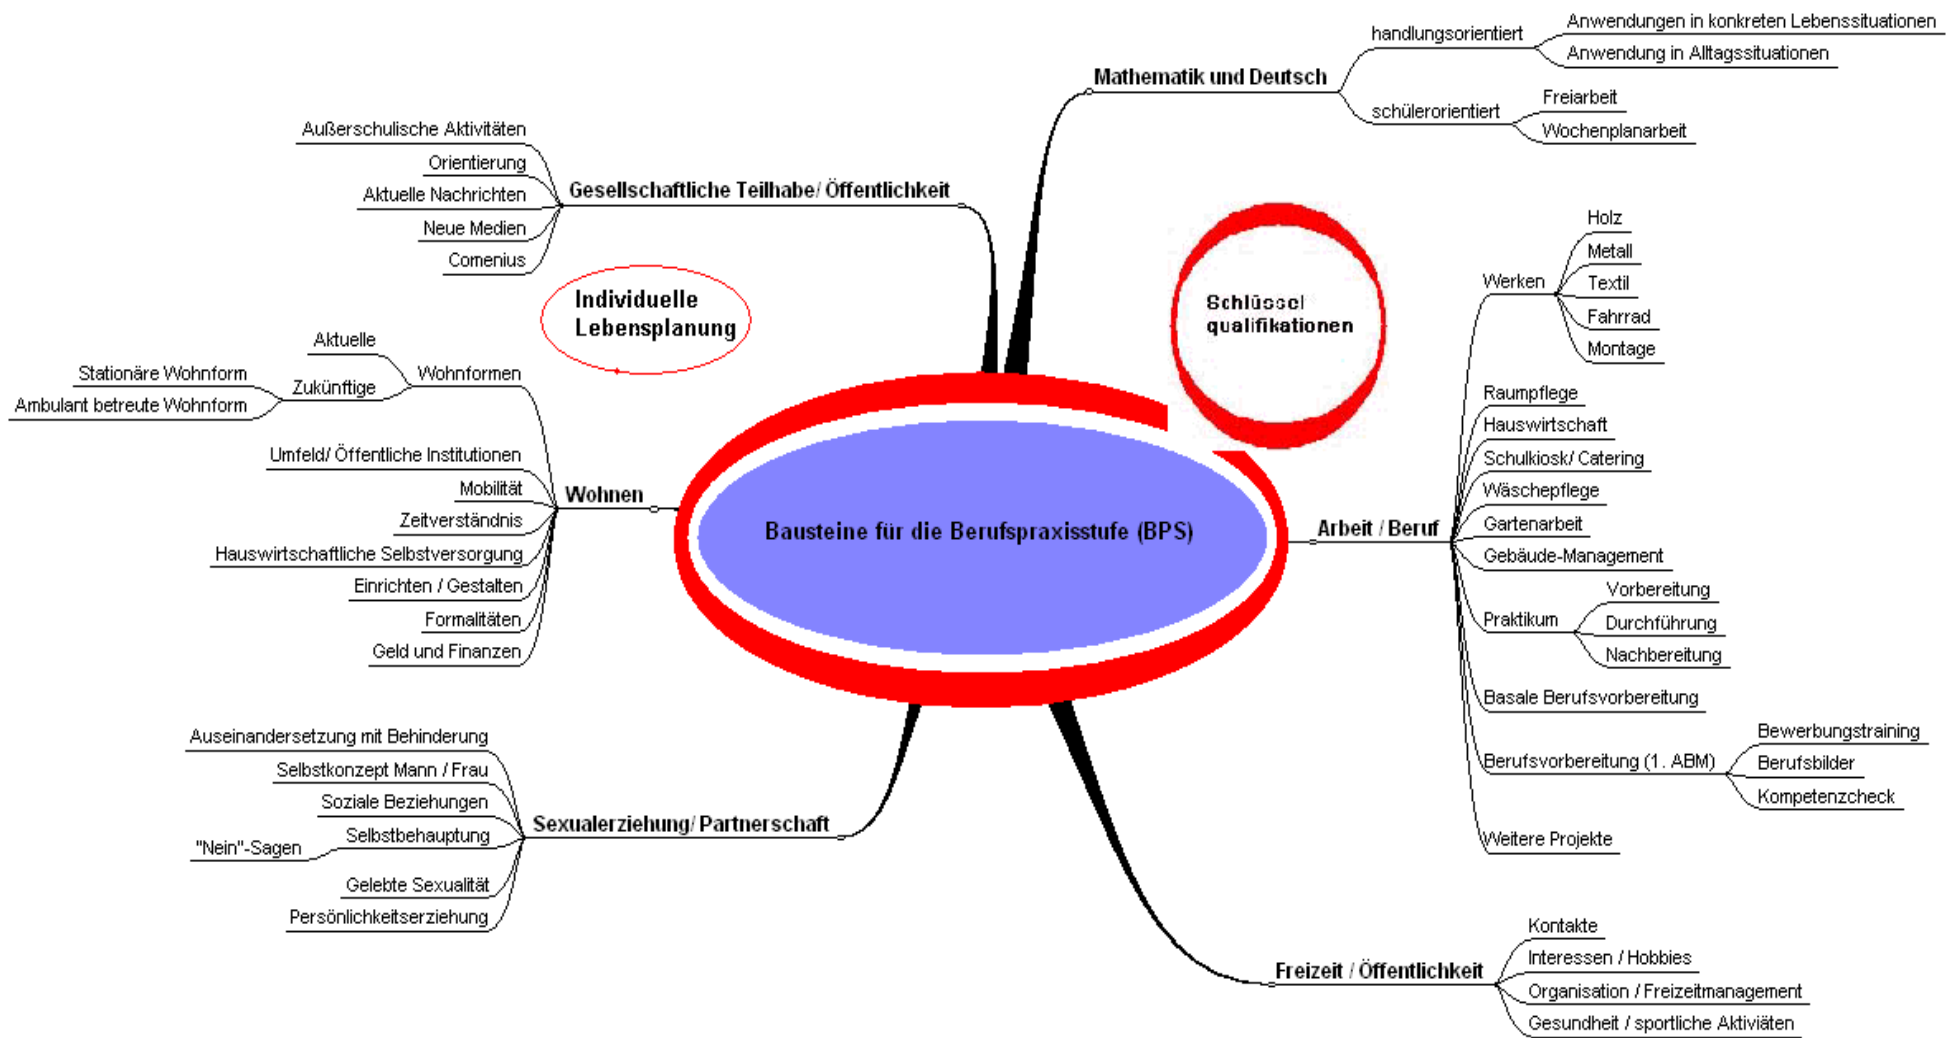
Bausteine für die Berufspraxisstufe (BPS)

Individuelle Lebensplanung

Schlüssel qualifikationen

Mathematik und Deutsch
handlungsorientiert
Anwendungen in konkreten Lebenssituationen
Anwendung in Alltagssituationen
schülerorientiert
Freiarbeit
Wochenplanarbeit

Gesellschaftliche Teilhabe/ Öffentlichkeit
Außerschulische Aktivitäten
Orientierung
Aktuelle Nachrichten
Neue Medien
Comenius

Wohnen
Wohnformen
Aktuelle
Zukünftige
Stationäre Wohnform
Ambulant betreute Wohnform
Umfeld/ Öffentliche Institutionen
Mobilität
Zeitverständnis
Hauswirtschaftliche Selbstversorgung
Einrichten / Gestalten
Formalitäten
Geld und Finanzen

Sexualerziehung/ Partnerschaft
Auseinandersetzung mit Behinderung
Selbstkonzept Mann / Frau
Soziale Beziehungen
Selbstbehauptung
"Nein"-Sagen
Gelebte Sexualität
Persönlichkeitserziehung

Arbeit / Beruf
Werken
Holz
Metall
Textil
Fahrrad
Montage
Raumpflege
Hauswirtschaft
Schulkiosk/ Catering
Wäschepflege
Gartenarbeit
Gebäude-Management
Praktikum
Vorbereitung
Durchführung
Nachbereitung
Basale Berufsvorbereitung
Berufsvorbereitung (1. ABM)
Bewerbungstraining
Berufsbilder
Kompetenzcheck
Weitere Projekte

Freizeit / Öffentlichkeit
Kontakte
Interessen / Hobbies
Organisation / Freizeitmanagement
Gesundheit / sportliche Aktiviäten